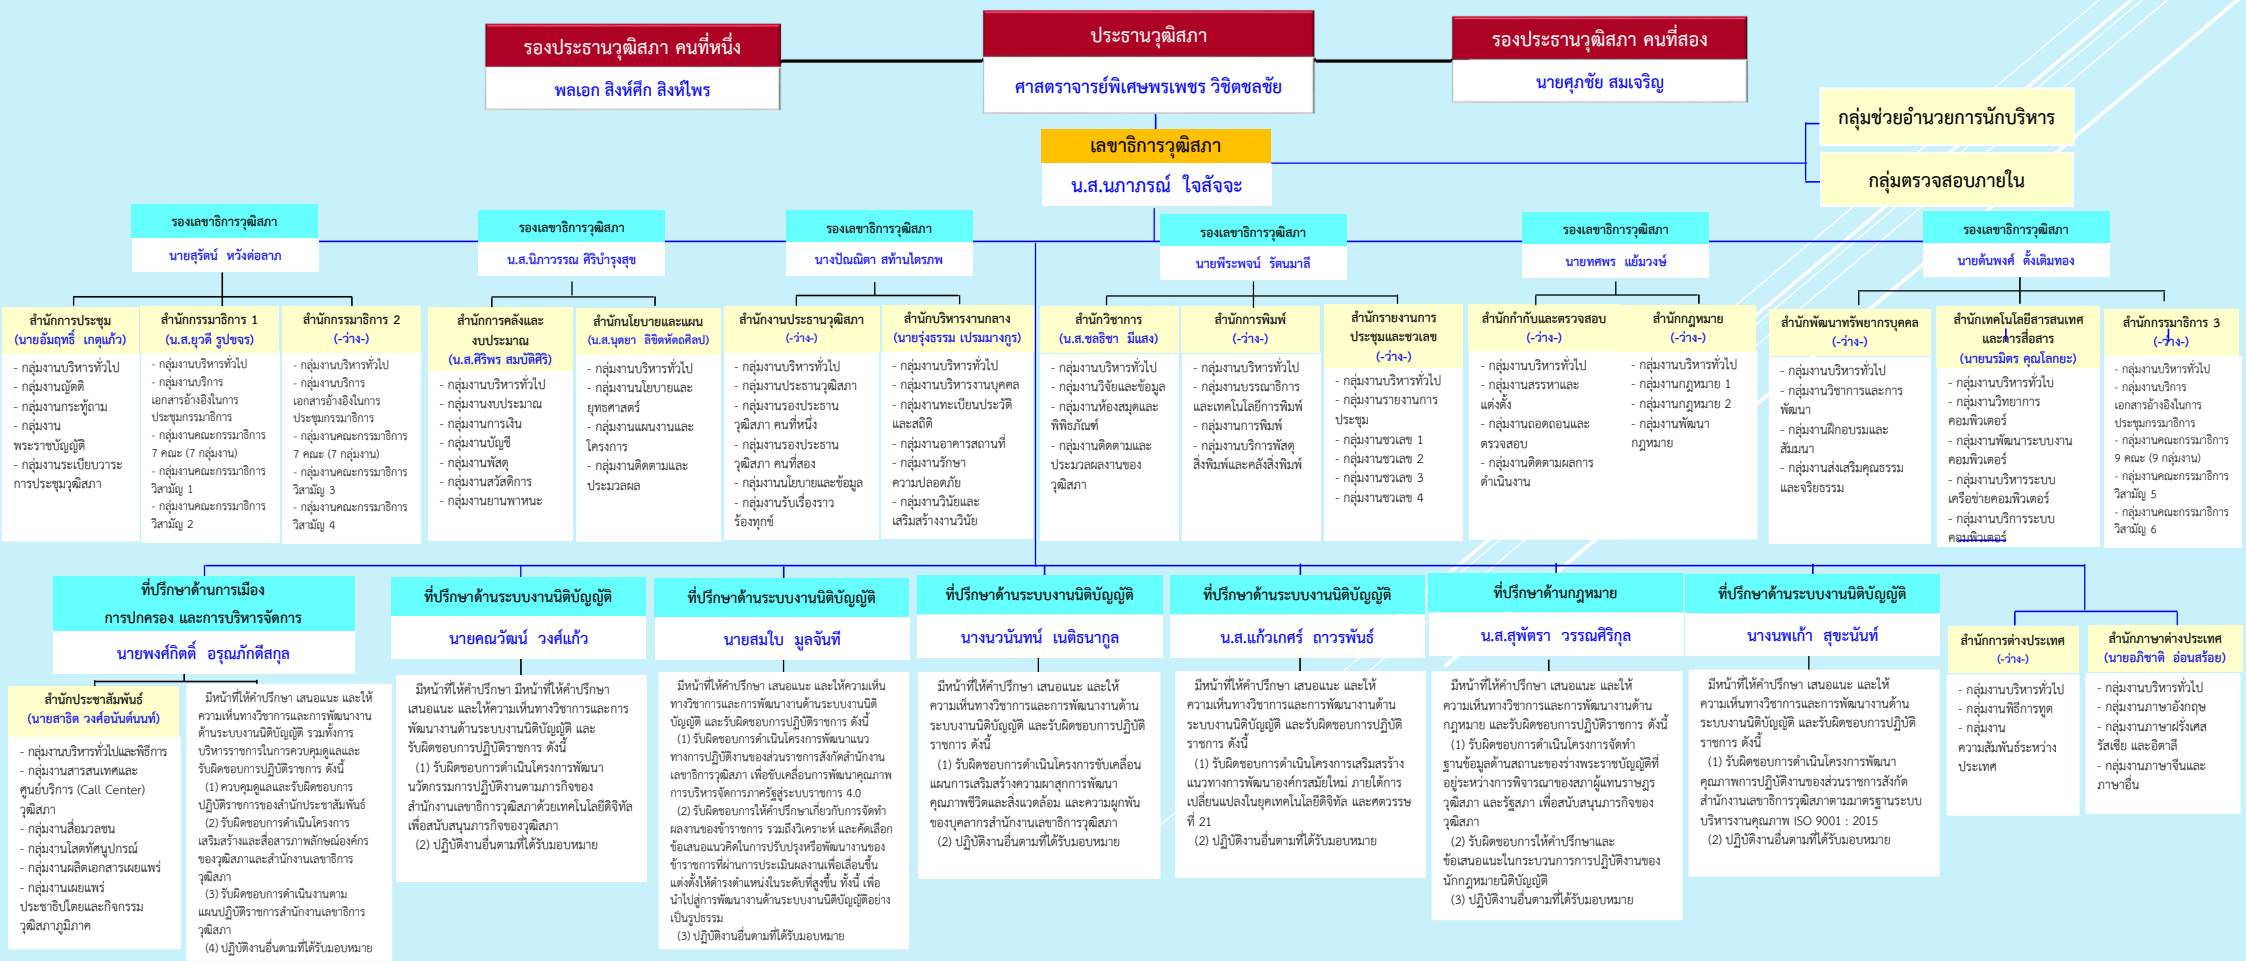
รองประธานวุฒิสภา คนที่หนึ่ง
พลเอก สิงห์ศึก สิงห์ไพร

ประธานวุฒิสภา
ศาสตราจารย์พิเศษพรเพชร วิชิตชลชัย

รองประธานวุฒิสภา คนที่สอง
นายศุภชัย สมเจริญ

กลุ่มช่วยอำนวยการนักบริหาร

กลุ่มตรวจสอบภายใน

เลขาธิการวุฒิสภา
น.ส.นภาภรณ์ ใจสัจจะ

รองเลขาธิการวุฒิสภา
นายสุรัตน์ หวังต่อลาภ

รองเลขาธิการวุฒิสภา
น.ส.นิภาวรรณ ศิริบำรุงสุข

รองเลขาธิการวุฒิสภา
นางปัณณิดา สท้านไตรภพ

รองเลขาธิการวุฒิสภา
นายพีระพงษ์ รัตนมาลี

รองเลขาธิการวุฒิสภา
นายทศพร แย้มวงษ์

รองเลขาธิการวุฒิสภา
นายต้นพงศ์ ตั้งเดิมทอง

สำนักการประชุม
(นายอัมฤทธิ์ เกตุแก้ว)
- กลุ่มงานบริหารทั่วไป
- กลุ่มงานญัตติ
- กลุ่มงานกระทู้ถาม
- กลุ่มงานพระราชบัญญัติ
- กลุ่มงานระเบียบวาระการประชุมวุฒิสภา

สำนักกรรมาธิการ 1
(น.ส.ยุวดี รูปขจร)
- กลุ่มงานบริหารทั่วไป
- กลุ่มงานบริการเอกสารอ้างอิงในการประชุมกรรมาธิการ
- กลุ่มงานคณะกรรมาธิการ 7 คณะ (7 กลุ่มงาน)
- กลุ่มงานคณะกรรมาธิการวิสามัญ 1
- กลุ่มงานคณะกรรมาธิการวิสามัญ 2

สำนักกรรมาธิการ 2
(-ว่าง-)
- กลุ่มงานบริหารทั่วไป
- กลุ่มงานบริการเอกสารอ้างอิงในการประชุมกรรมาธิการ
- กลุ่มงานคณะกรรมาธิการ 7 คณะ (7 กลุ่มงาน)
- กลุ่มงานคณะกรรมาธิการวิสามัญ 3
- กลุ่มงานคณะกรรมาธิการวิสามัญ 4

สำนักการคลังและงบประมาณ
(น.ส.ศิริพร สมบัติศิริ)
- กลุ่มงานบริหารทั่วไป
- กลุ่มงานงบประมาณ
- กลุ่มงานการเงิน
- กลุ่มงานบัญชี
- กลุ่มงานพัสดุ
- กลุ่มงานสวัสดิการ
- กลุ่มงานยานพาหนะ

สำนักนโยบายและแผน
(น.ส.นุชยา ลิขิตพัฒศิลป)
- กลุ่มงานบริหารทั่วไป
- กลุ่มงานนโยบายและยุทธศาสตร์
- กลุ่มงานแผนงานและโครงการ
- กลุ่มงานติดตามและประเมินผล

สำนักงานประธานวุฒิสภา
(-ว่าง-)
- กลุ่มงานบริหารทั่วไป
- กลุ่มงานประธานวุฒิสภา
- กลุ่มงานรองประธานวุฒิสภา คนที่หนึ่ง
- กลุ่มงานรองประธานวุฒิสภา คนที่สอง
- กลุ่มงานนโยบายและข้อมูล
- กลุ่มงานรับเรื่องราวร้องทุกข์

สำนักบริหารงานกลาง
(นายรุ่งธรรม เปรมมานูกร)
- กลุ่มงานบริหารทั่วไป
- กลุ่มงานบริหารงานบุคคล
- กลุ่มงานทะเบียนประวัติและสถิติ
- กลุ่มงานอาคารสถานที่
- กลุ่มงานรักษาความปลอดภัย
- กลุ่มงานวินัยและเสริมสร้างงานวินัย

สำนักวิชาการ
(น.ส.ชลธิชา มีแสง)
- กลุ่มงานบริหารทั่วไป
- กลุ่มงานวิจัยและข้อมูล
- กลุ่มงานห้องสมุดและพิพิธภัณฑ์
- กลุ่มงานติดตามและประเมินผลงานของวุฒิสภา

สำนักการพิมพ์
(-ว่าง-)
- กลุ่มงานบริหารทั่วไป
- กลุ่มงานบรรณาธิการและเทคโนโลยีการพิมพ์
- กลุ่มงานการพิมพ์
- กลุ่มงานบริการพัสดุสิ่งพิมพ์และคลังสิ่งพิมพ์

สำนักรายงานการประชุมและชวเลข
(-ว่าง-)
- กลุ่มงานบริหารทั่วไป
- กลุ่มงานรายงานการประชุม
- กลุ่มงานชวเลข 1
- กลุ่มงานชวเลข 2
- กลุ่มงานชวเลข 3
- กลุ่มงานชวเลข 4

สำนักกำกับและตรวจสอบ
(-ว่าง-)
- กลุ่มงานบริหารทั่วไป
- กลุ่มงานสรรหาและแต่งตั้ง
- กลุ่มงานถอดถอนและตรวจสอบ
- กลุ่มงานติดตามผลการดำเนินงาน

สำนักกฎหมาย
(-ว่าง-)
- กลุ่มงานบริหารทั่วไป
- กลุ่มงานกฎหมาย 1
- กลุ่มงานกฎหมาย 2
- กลุ่มงานพัฒนากฎหมาย

สำนักพัฒนาทรัพยากรบุคคล
(-ว่าง-)
- กลุ่มงานบริหารทั่วไป
- กลุ่มงานวิชาการและการพัฒนา
- กลุ่มงานฝึกอบรมและสัมมนา
- กลุ่มงานส่งเสริมคุณธรรมและจริยธรรม

สำนักเทคโนโลยีสารสนเทศและการสื่อสาร
(นายบรมิตร คุณโลกยะ)
- กลุ่มงานบริหารทั่วไป
- กลุ่มงานวิทยาการคอมพิวเตอร์
- กลุ่มงานพัฒนาระบบงานคอมพิวเตอร์
- กลุ่มงานบริหารระบบเครือข่ายคอมพิวเตอร์
- กลุ่มงานบริการระบบคอมพิวเตอร์

สำนักกรรมาธิการ 3
(-ว่าง-)
- กลุ่มงานบริหารทั่วไป
- กลุ่มงานบริการเอกสารอ้างอิงในการประชุมกรรมาธิการ
- กลุ่มงานคณะกรรมาธิการ 9 คณะ (9 กลุ่มงาน)
- กลุ่มงานคณะกรรมาธิการวิสามัญ 5
- กลุ่มงานคณะกรรมาธิการวิสามัญ 6

ที่ปรึกษาด้านการเมือง การปกครอง และการบริหารจัดการ
นายพงศ์ศักดิ์ อรุณภักดีสกุล

สำนักประชาสัมพันธ์
(นายสาธิต วงศ์อนันต์นนท์)
- กลุ่มงานบริหารทั่วไปและพิธีการ
- กลุ่มงานสารสนเทศและศูนย์บริการ (Call Center) วุฒิสภา
- กลุ่มงานสื่อมวลชน
- กลุ่มงานโสตทัศนูปกรณ์
- กลุ่มงานผลิตเอกสารเผยแพร่
- กลุ่มงานเผยแพร่ประชาธิปไตยและกิจกรรมวุฒิสภาภูมิภาค

มีหน้าที่ให้คำปรึกษา เสนอแนะ และให้ความเห็นทางวิชาการและการพัฒนางานด้านระบบราชการในการควบคุมดูแลและรับผิดชอบการปฏิบัติราชการ ดังนี้
(1) ควบคุมดูแลและรับผิดชอบการปฏิบัติราชการของสำนักประชาสัมพันธ์
(2) รับผิดชอบการดำเนินโครงการเสริมสร้างและสื่อสารภาพลักษณ์องค์กรของวุฒิสภาและสำนักงานเลขาธิการวุฒิสภา
(3) รับผิดชอบการดำเนินงานตามแผนปฏิบัติราชการสำนักงานเลขาธิการวุฒิสภา
(4) ปฏิบัติงานอื่นตามที่ได้รับมอบหมาย

ที่ปรึกษาด้านระบบงานนิติบัญญัติ
นายคณวัฒน์ วงศ์แก้ว

มีหน้าที่ให้คำปรึกษา มีหน้าที่ให้คำปรึกษาเสนอแนะ และให้ความเห็นทางวิชาการและการพัฒนางานด้านระบบงานนิติบัญญัติ และรับผิดชอบการปฏิบัติราชการ ดังนี้
(1) รับผิดชอบการดำเนินโครงการพัฒนานวัตกรรมการปฏิบัติงานตามภารกิจของสำนักงานเลขาธิการวุฒิสภาด้วยเทคโนโลยีดิจิทัลเพื่อสนับสนุนภารกิจของวุฒิสภา
(2) ปฏิบัติงานอื่นตามที่ได้รับมอบหมาย

ที่ปรึกษาด้านระบบงานนิติบัญญัติ
นายสมใบ มูลจันที

มีหน้าที่ให้คำปรึกษา เสนอแนะ และให้ความเห็นทางวิชาการและการพัฒนางานด้านระบบงานนิติบัญญัติ และรับผิดชอบการปฏิบัติราชการ ดังนี้
(1) รับผิดชอบการดำเนินโครงการพัฒนาแนวทางการปฏิบัติงานของส่วนราชการสังกัดสำนักงานเลขาธิการวุฒิสภา เพื่อขับเคลื่อนการพัฒนาคุณภาพการบริหารจัดการภาครัฐสู่ระบบราชการ 4.0
(2) รับผิดชอบการให้คำปรึกษาเกี่ยวกับการจัดทำผลงานของข้าราชการ รวมถึงวิเคราะห์ และคัดเลือกข้อเสนอแนวคิดในการปรับปรุงหรือพัฒนางานของข้าราชการที่ผ่านการประเมินผลงานเพื่อเลื่อนขึ้นแต่งตั้งให้ดำรงตำแหน่งในระดับที่สูงขึ้น ทั้งนี้ เพื่อนำไปสู่การพัฒนางานด้านระบบงานนิติบัญญัติอย่างเป็นรูปธรรม
(3) ปฏิบัติงานอื่นตามที่ได้รับมอบหมาย

ที่ปรึกษาด้านระบบงานนิติบัญญัติ
นางนวนันทน์ เนติธนากูล

มีหน้าที่ให้คำปรึกษา เสนอแนะ และให้ความเห็นทางวิชาการและการพัฒนางานด้านระบบงานนิติบัญญัติ และรับผิดชอบการปฏิบัติราชการ ดังนี้
(1) รับผิดชอบการดำเนินโครงการขับเคลื่อนแผนการเสริมสร้างความผาสุกการพัฒนาคุณภาพชีวิตและสิ่งแวดล้อม และความผูกพันของบุคลากรสำนักงานเลขาธิการวุฒิสภา
(2) ปฏิบัติงานอื่นตามที่ได้รับมอบหมาย

ที่ปรึกษาด้านระบบงานนิติบัญญัติ
น.ส.แก้วเกศร์ ถาวรพันธ์

มีหน้าที่ให้คำปรึกษา เสนอแนะ และให้ความเห็นทางวิชาการและการพัฒนางานด้านระบบงานนิติบัญญัติ และรับผิดชอบการปฏิบัติราชการ ดังนี้
(1) รับผิดชอบการดำเนินโครงการเสริมสร้างแนวทางการพัฒนาองค์กรสมัยใหม่ ภายใต้การเปลี่ยนแปลงในยุคเทคโนโลยีดิจิทัล และศตวรรษที่ 21
(2) ปฏิบัติงานอื่นตามที่ได้รับมอบหมาย

ที่ปรึกษาด้านกฎหมาย
น.ส.สุพัตรา วรรณศิริกุล

มีหน้าที่ให้คำปรึกษา เสนอแนะ และให้ความเห็นทางวิชาการและการพัฒนางานด้านกฎหมาย และรับผิดชอบการปฏิบัติราชการ ดังนี้
(1) รับผิดชอบการดำเนินโครงการจัดทำฐานข้อมูลด้านสถานะของร่างพระราชบัญญัติที่อยู่ระหว่างการพิจารณาของสภาผู้แทนราษฎร วุฒิสภา และรัฐสภา เพื่อสนับสนุนภารกิจของวุฒิสภา
(2) รับผิดชอบการให้คำปรึกษาและข้อเสนอแนะในกระบวนการการปฏิบัติงานของนักกฎหมายนิติบัญญัติ
(3) ปฏิบัติงานอื่นตามที่ได้รับมอบหมาย

ที่ปรึกษาด้านระบบงานนิติบัญญัติ
นางนพแก้ว สุขะนันท์

มีหน้าที่ให้คำปรึกษา เสนอแนะ และให้ความเห็นทางวิชาการและการพัฒนางานด้านระบบงานนิติบัญญัติ และรับผิดชอบการปฏิบัติราชการ ดังนี้
(1) รับผิดชอบการดำเนินโครงการพัฒนาคุณภาพการปฏิบัติงานของส่วนราชการสังกัดสำนักงานเลขาธิการวุฒิสภาตามมาตรฐานระบบบริหารงานคุณภาพ ISO 9001 : 2015
(2) ปฏิบัติงานอื่นตามที่ได้รับมอบหมาย

สำนักการต่างประเทศ
(-ว่าง-)
- กลุ่มงานบริหารทั่วไป
- กลุ่มงานพิธีการทูต
- กลุ่มงานความสัมพันธ์ระหว่างประเทศ

สำนักภาษาต่างประเทศ
(นายอภิชาติ อ่อนสร้อย)
- กลุ่มงานบริหารทั่วไป
- กลุ่มงานภาษาอังกฤษ
- กลุ่มงานภาษาฝรั่งเศส รัสเซีย และอิตาลี
- กลุ่มงานภาษาจีนและภาษาอื่น